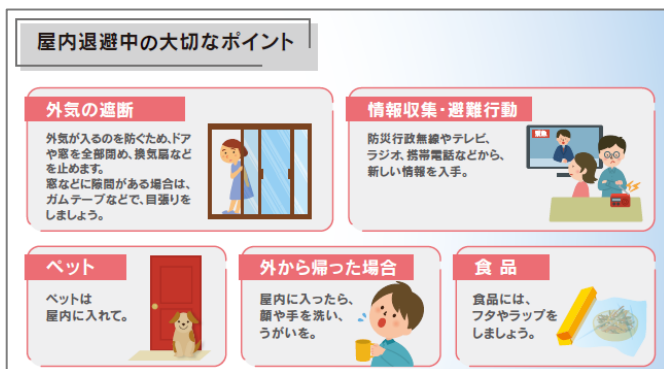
屋内退避中の大切なポイント

外気の遮断

外気が入るのを防ぐため､ドアや窓を全部閉め、換気扇などを止めます。
窓などに隙間がある場合は、ガムテープなどで、目張りをしましょう。

情報収集・避難行動

防災行政無線やテレビ、ラジオ、携帯電話などから、新しい情報を入手。

ペット

ペットは屋内に入れて。

外から帰った場合

屋内に入ったら、顔や手を洗い、うがいを。

食品

食品には、フタやラップをしましょう。